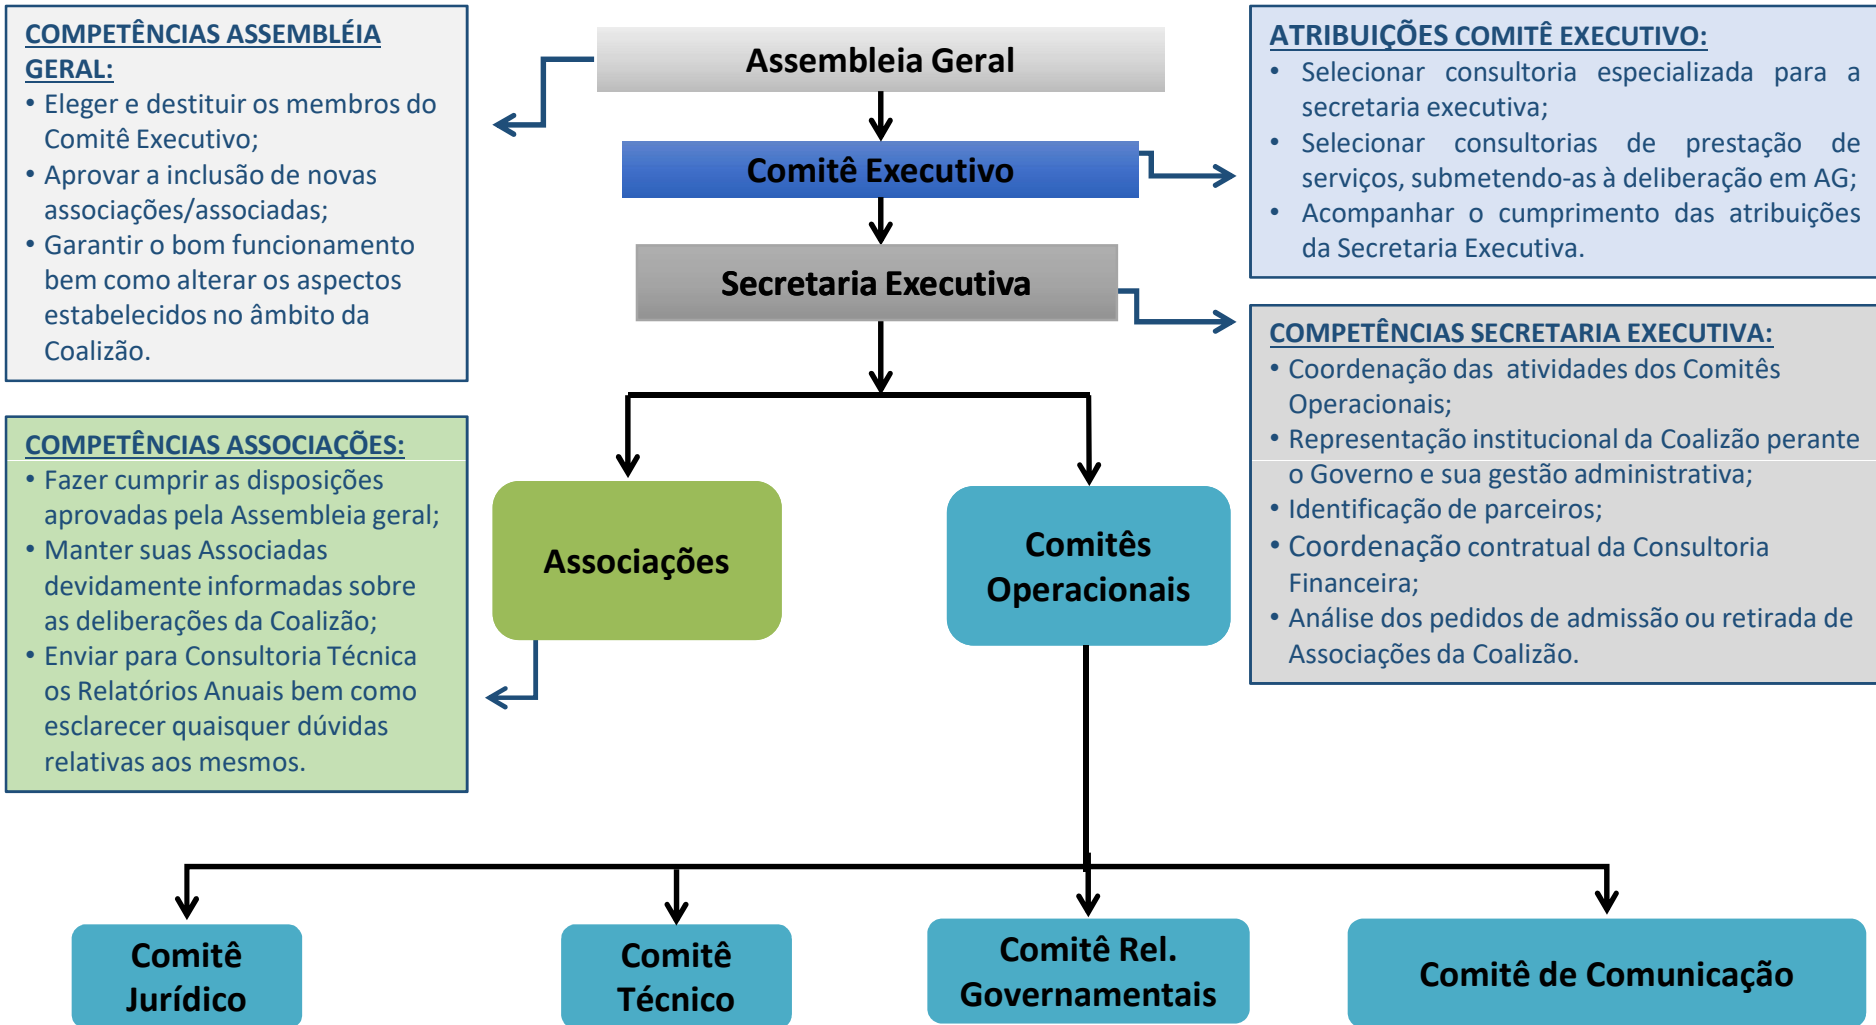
COMPETÊNCIAS ASSEMBLÉIA GERAL:
• Eleger e destituir os membros do Comitê Executivo;
• Aprovar a inclusão de novas associações/associadas;
• Garantir o bom funcionamento bem como alterar os aspectos estabelecidos no âmbito da Coalizão.

Assembleia Geral

Comitê Executivo

Secretaria Executiva

ATRIBUIÇÕES COMITÊ EXECUTIVO:
• Selecionar consultoria especializada para a secretaria executiva;
• Selecionar consultorias de prestação de serviços, submetendo-as à deliberação em AG;
• Acompanhar o cumprimento das atribuições da Secretaria Executiva.

COMPETÊNCIAS SECRETARIA EXECUTIVA:
• Coordenação das atividades dos Comitês Operacionais;
• Representação institucional da Coalizão perante o Governo e sua gestão administrativa;
• Identificação de parceiros;
• Coordenação contratual da Consultoria Financeira;
• Análise dos pedidos de admissão ou retirada de Associações da Coalizão.

COMPETÊNCIAS ASSOCIAÇÕES:
• Fazer cumprir as disposições aprovadas pela Assembleia geral;
• Manter suas Associadas devidamente informadas sobre as deliberações da Coalizão;
• Enviar para Consultoria Técnica os Relatórios Anuais bem como esclarecer quaisquer dúvidas relativas aos mesmos.

Associações

Comitês Operacionais

Comitê Jurídico

Comitê Técnico

Comitê Rel. Governamentais

Comitê de Comunicação